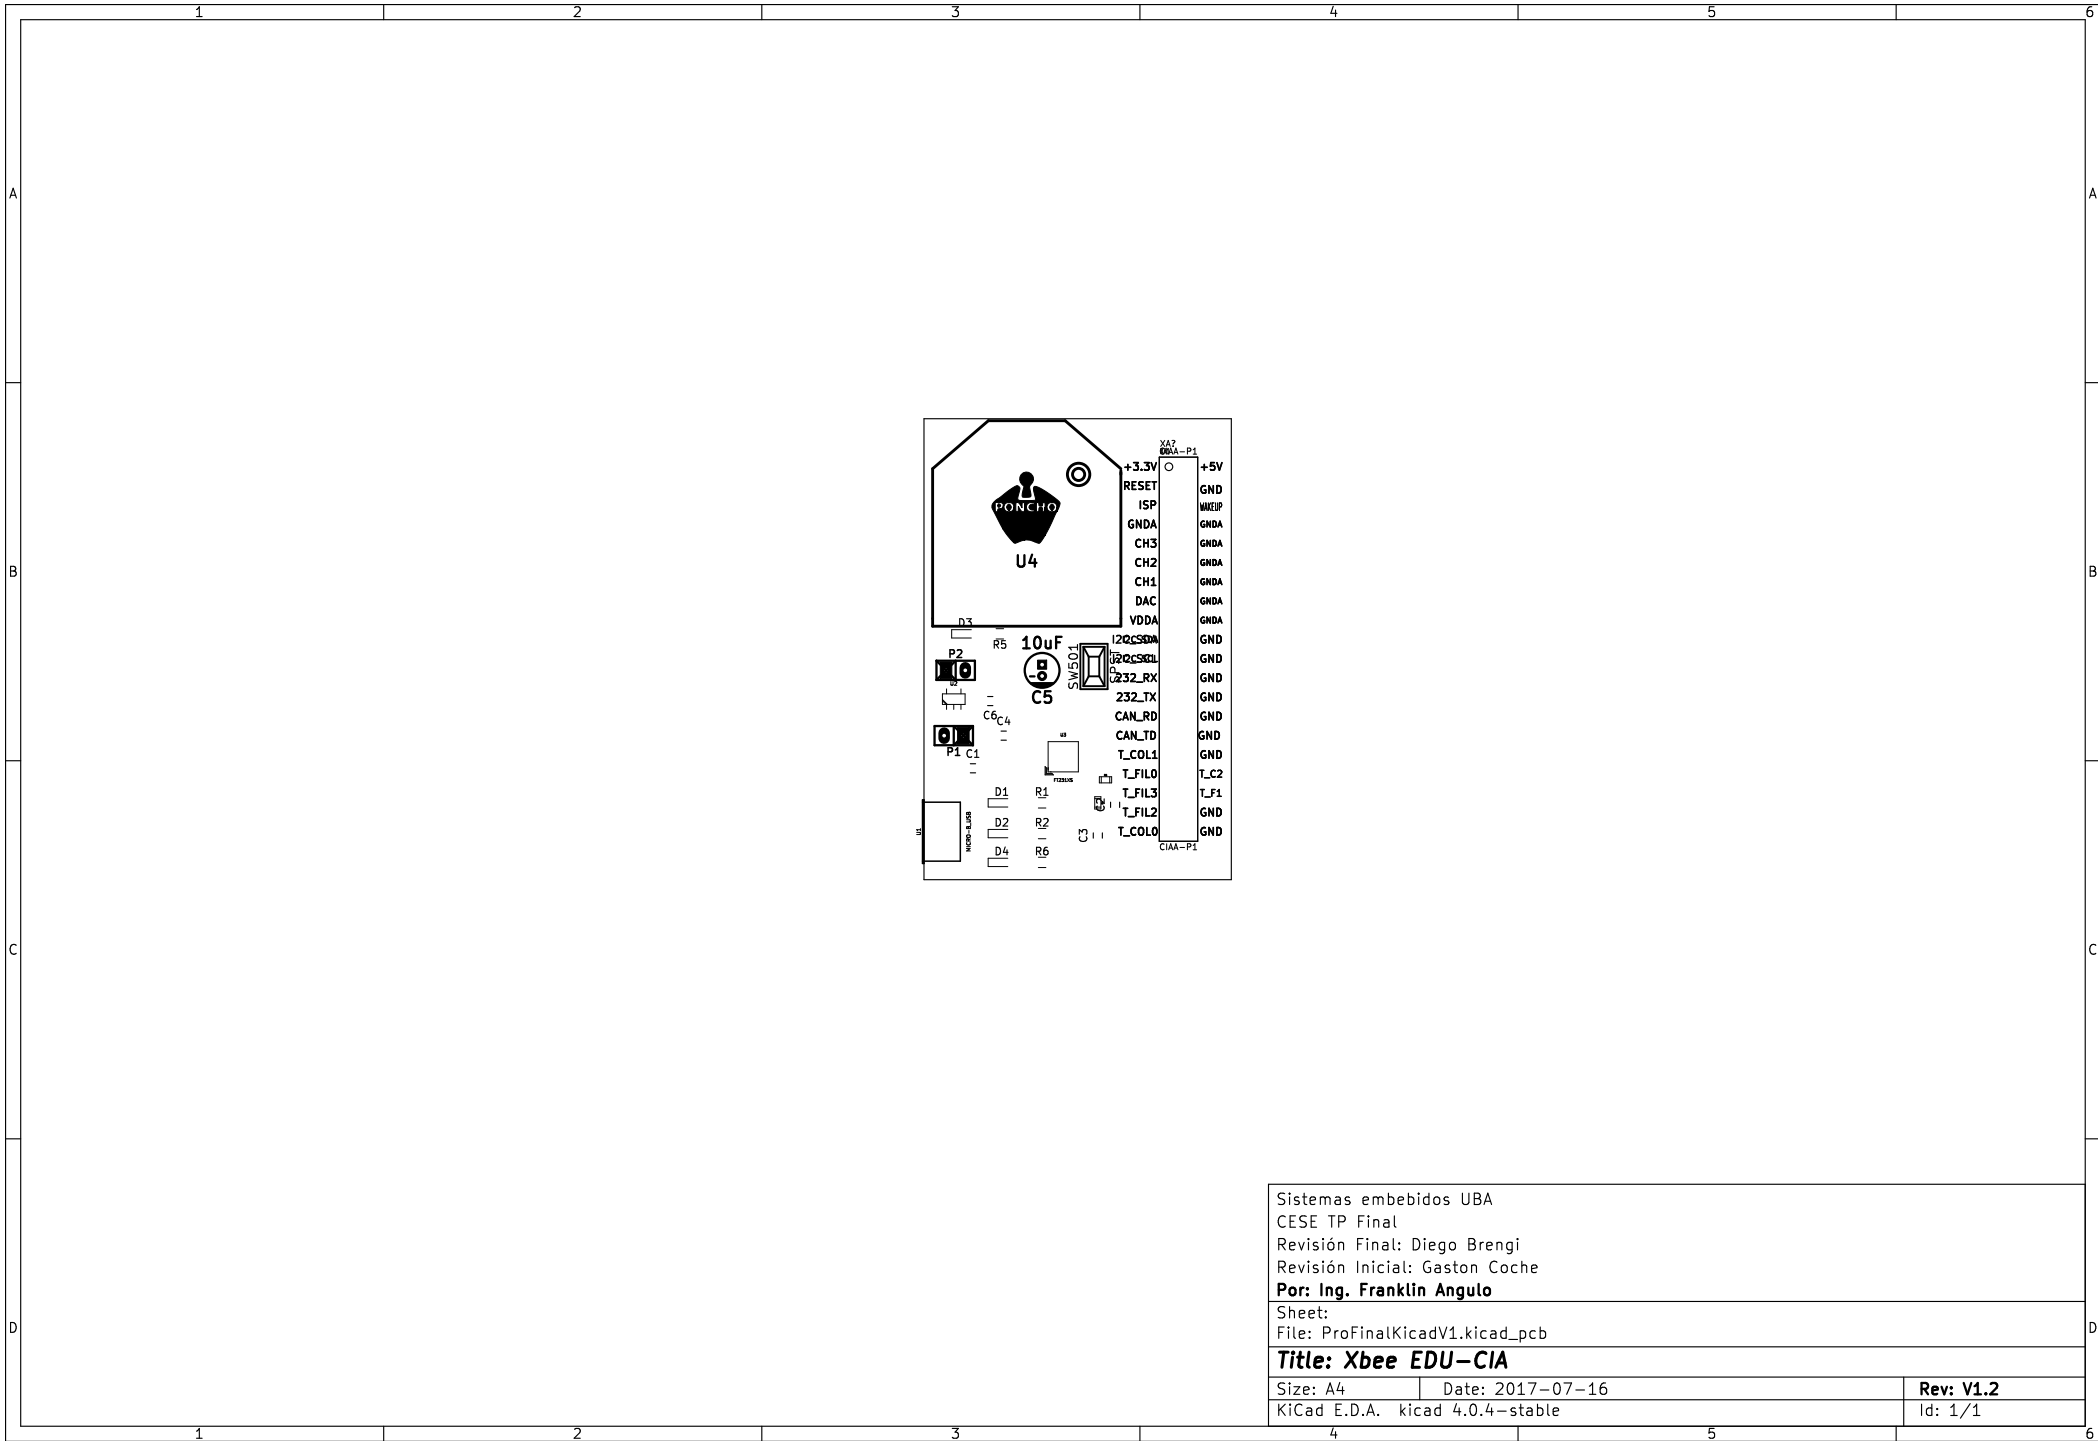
1 2 3 4 5 6

A

B

C

D

PONCHO

U4

XA?
CIAA-P1

+3.3V
RESET
ISP
GNDA
CH3
CH2
CH1
DAC
VDDA
I2C_SDA
I2C_SCL
232_RX
232_TX
CAN_RD
CAN_TD
T_COL1
T_FIL0
T_FIL3
T_FIL2
T_COL0

+5V
GND
WAKEUP
GNDA
GNDA
GNDA
GNDA
GNDA
GNDA
GND
GND
GND
GND
GND
GND
GND
T_C2
T_F1
GND
GND

CIAA-P1

D3
R5
10uF
C5
SW501
SPST
P2
U2
C6
C4
P1
C1
U3
FT231XS
D1
R1
D2
R2
C3
D4
R6
U1
MICRO-B_USB

A

B

C

D

1 2 3 4 5 6

Sistemas embebidos UBA
CESE TP Final
Revisión Final: Diego Brengi
Revisión Inicial: Gaston Coche
Por: Ing. Franklin Angulo

Sheet:
File: ProFinalKicadV1.kicad_pcb

Title: Xbee EDU-CIA

| Size: A4 | Date: 2017-07-16 | Rev: V1.2 |
|---|---|---|
| KiCad E.D.A. kicad 4.0.4-stable | | Id: 1/1 |